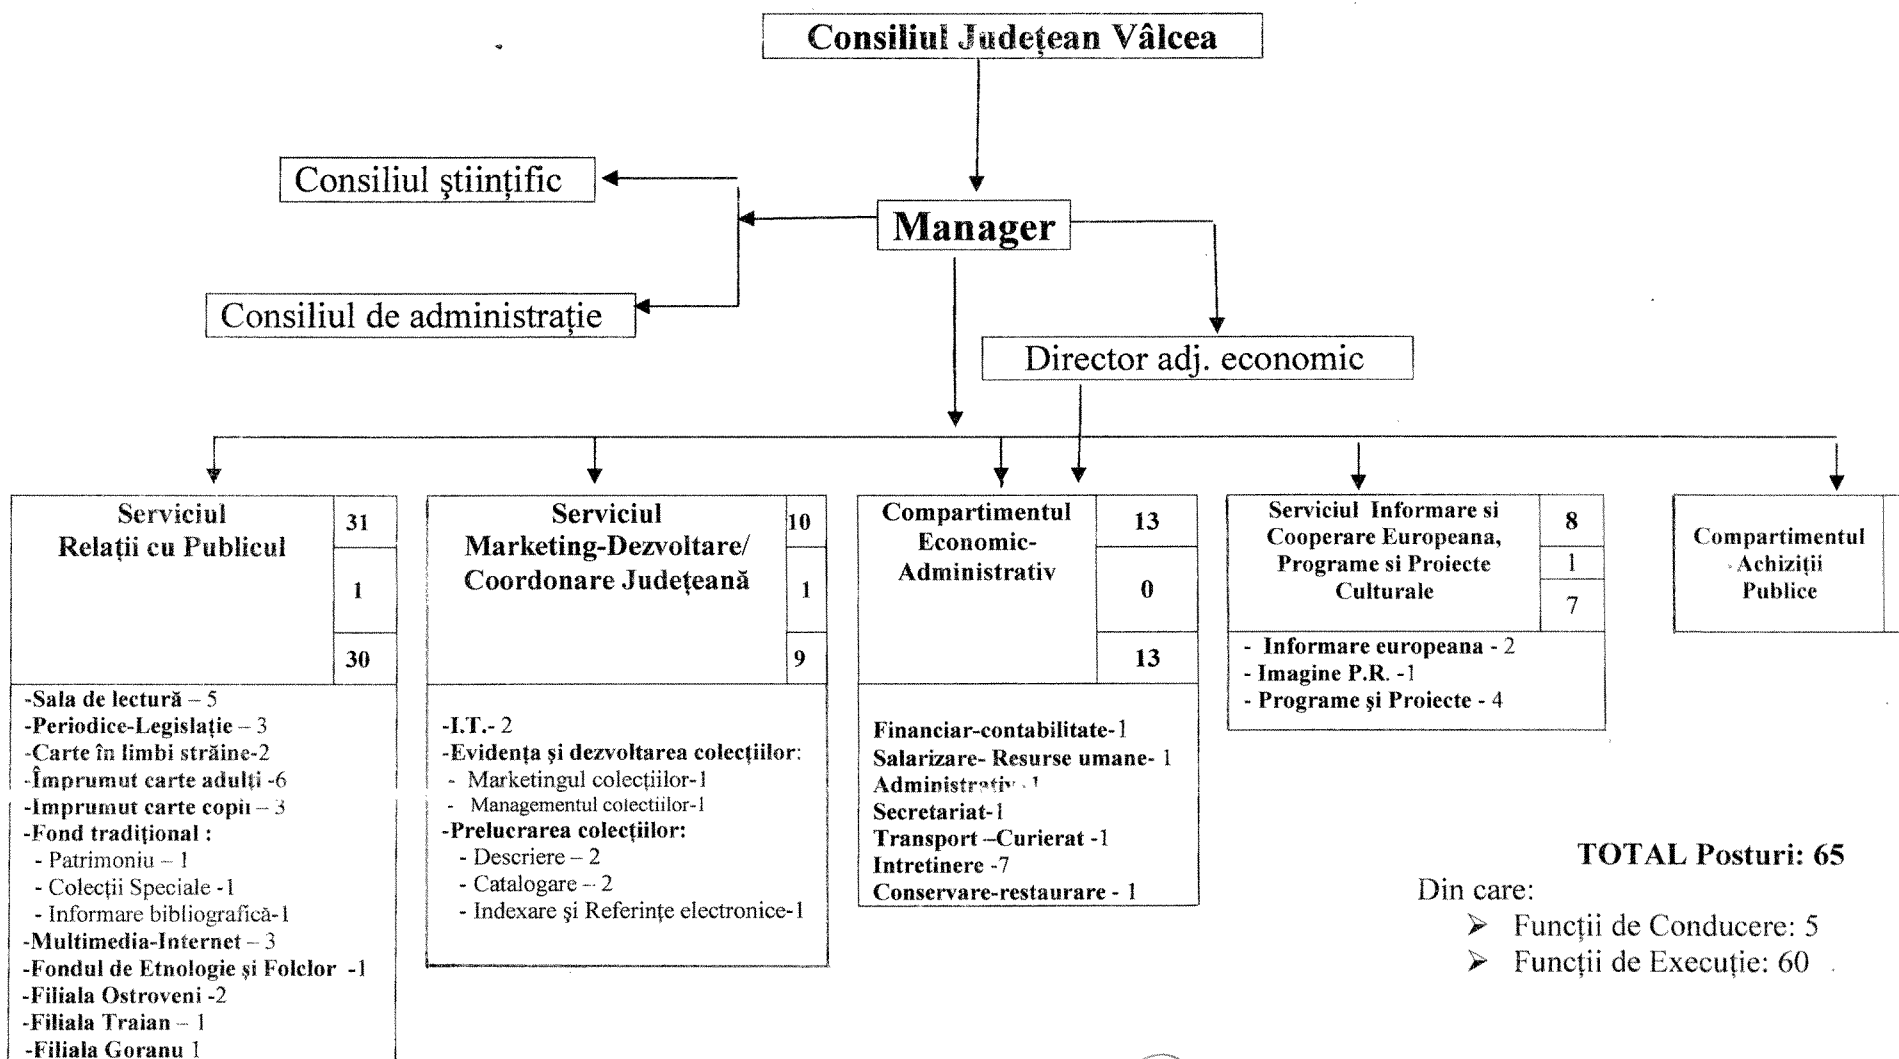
Consiliul Județean Vâlcea

Consiliul ştiinţific

Manager

Consiliul de administraţie

Director adj. economic

Serviciul Relații cu Publicul

| 31 |
|---|
| 1 |
| 30 |

-Sala de lectură – 5
-Periodice-Legislaţie – 3
-Carte în limbi străine-2
-Împrumut carte adulţi -6
-Imprumut carte copii – 3
-Fond tradiţional :
- Patrimoniu – 1
- Colecţii Speciale -1
- Informare bibliografică-1
-Multimedia-Internet – 3
-Fondul de Etnologie şi Folclor -1
-Filiala Ostroveni -2
-Filiala Traian – 1
-Filiala Goranu 1

Serviciul Marketing-Dezvoltare/ Coordonare Județeană

| 10 |
|---|
| 1 |
| 9 |

-I.T.- 2
-Evidenţa şi dezvoltarea colecţiilor:
- Marketingul colecţiilor-1
- Managementul colectiilor-1
-Prelucrarea colecţiilor:
- Descriere – 2
- Catalogare – 2
- Indexare şi Referinţe electronice-1

Compartimentul Economic-Administrativ

| 13 |
|---|
| 0 |
| 13 |

Financiar-contabilitate-1
Salarizare- Resurse umane- 1
Administrativ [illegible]
Secretariat-1
Transport –Curierat -1
Intretinere -7
Conservare-restaurare - 1

Serviciul Informare si Cooperare Europeana, Programe si Proiecte Culturale

| 8 |
|---|
| 1 |
| 7 |

- Informare europeana - 2
- Imagine P.R. -1
- Programe şi Proiecte - 4

Compartimentul Achiziții Publice

TOTAL Posturi: 65
Din care:
➢ Funcţii de Conducere: 5
➢ Funcţii de Execuţie: 60